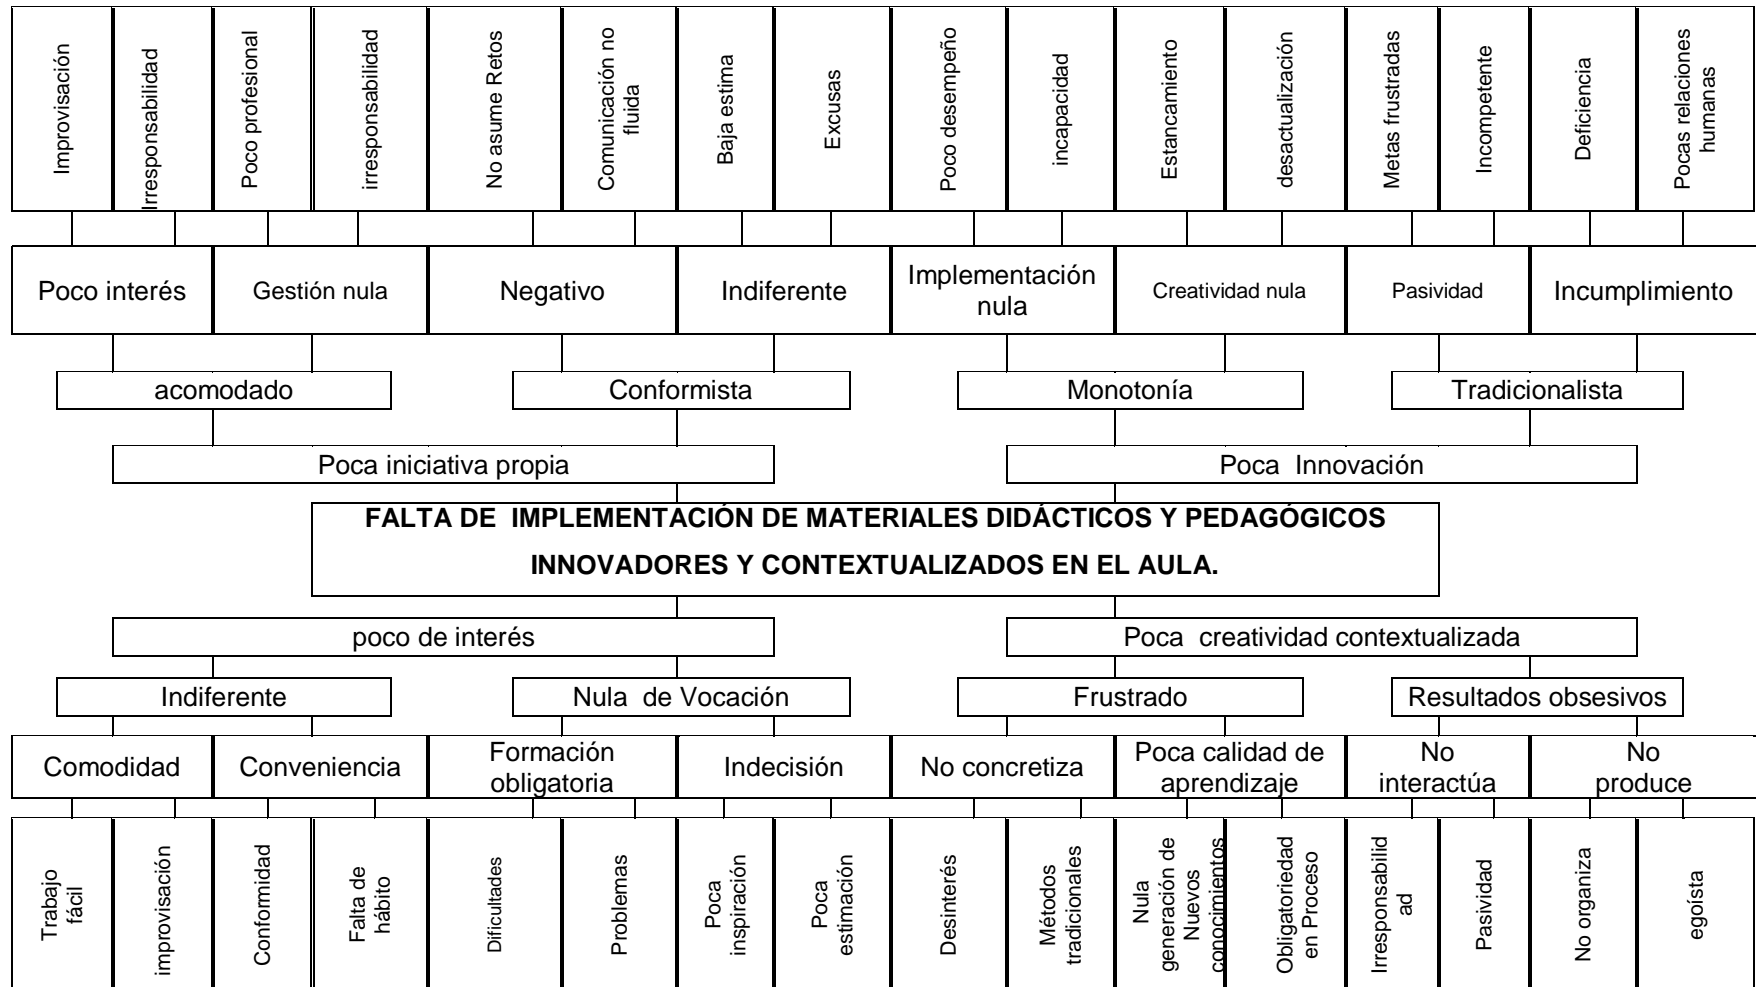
Improvisación
Irresponsabilidad
Poco profesional
irresponsabilidad
No asume Retos
Comunicación no fluida
Baja estima
Excusas
Poco desempeño
incapacidad
Estancamiento
desactualización
Metas frustradas
Incompetente
Deficiencia
Pocas relaciones humanas

Poco interés
Gestión nula
Negativo
Indiferente
Implementación nula
Creatividad nula
Pasividad
Incumplimiento

acomodado
Conformista
Monotonía
Tradicionalista

Poca iniciativa propia
Poca Innovación

FALTA DE IMPLEMENTACIÓN DE MATERIALES DIDÁCTICOS Y PEDAGÓGICOS INNOVADORES Y CONTEXTUALIZADOS EN EL AULA.

poco de interés
Poca creatividad contextualizada

Indiferente
Nula de Vocación
Frustrado
Resultados obsesivos

Comodidad
Conveniencia
Formación obligatoria
Indecisión
No concretiza
Poca calidad de aprendizaje
No interactúa
No produce

Trabajo fácil
improvisación
Conformidad
Falta de hábito
Dificultades
Problemas
Poca inspiración
Poca estimación
Desinterés
Métodos tradicionales
Nula generación de Nuevos conocimientos
Obligatoriedad en Proceso
Irresponsabilid ad
Pasividad
No organiza
egoísta